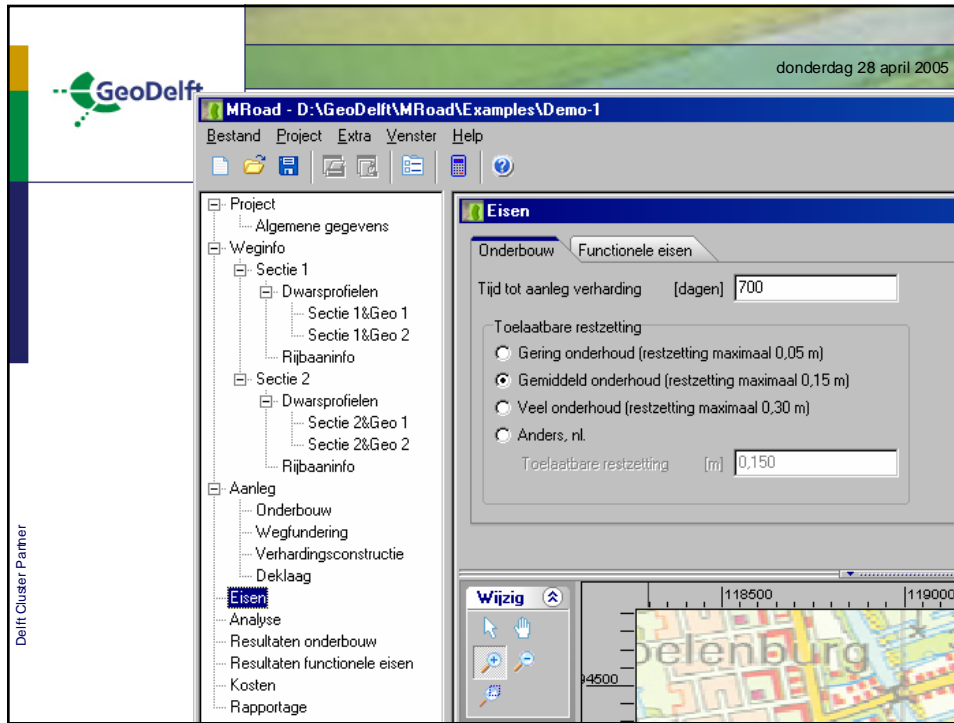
donderdag 28 april 2005

GeoDelft

Delft Cluster Partner

MRoad - D:\GeoDelft\MRoad\Examples\Demo-1

Bestand Project Extra Venster Help

Project
Algemene gegevens
Weginfo
Sectie 1
Dwarsprofielen
Sectie 1&Geo 1
Sectie 1&Geo 2
Rijbaaninfo
Sectie 2
Dwarsprofielen
Sectie 2&Geo 1
Sectie 2&Geo 2
Rijbaaninfo
Aanleg
Onderbouw
Wegfundering
Verhardingsconstructie
Deklaag
Eisen
Analyse
Resultaten onderbouw
Resultaten functionele eisen
Kosten
Rapportage

Eisen

Onderbouw | Functionele eisen

Tijd tot aanleg verharding [dagen] 700

Toelaatbare restzetting
Gering onderhoud (restzetting maximaal 0,05 m)
Gemiddeld onderhoud (restzetting maximaal 0,15 m)
Veel onderhoud (restzetting maximaal 0,30 m)
Anders, nl.
Toelaatbare restzetting [m] 0,150

Wijzig

118500
119000
94500
belenburg